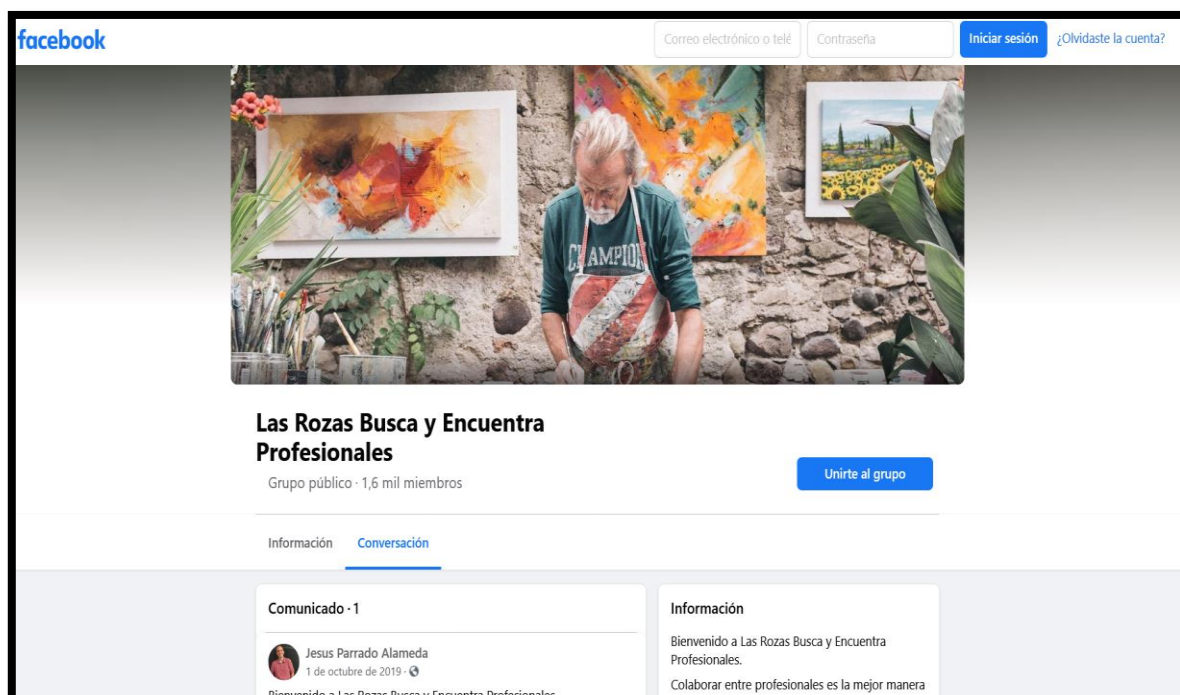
facebook

Correo electrónico o telé

Contraseña

Iniciar sesión

¿Olvidaste la cuenta?

CHAMPION

Las Rozas Busca y Encuentra Profesionales

Grupo público · 1,6 mil miembros

Unirte al grupo

Información

Conversación

Comunicado · 1

Jesus Parrado Alameda

1 de octubre de 2019 ·

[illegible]

Información

Bienvenido a Las Rozas Busca y Encuentra Profesionales.

Colaborar entre profesionales es la mejor manera